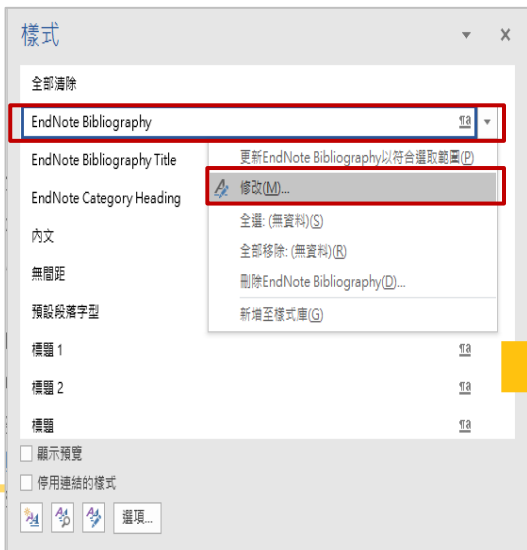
樣式
全部清除
EndNote Bibliography ¶a
EndNote Bibliography Title
EndNote Category Heading
內文
無間距
預設段落字型
標題 1 ¶a
標題 2 ¶a
標題 ¶a
更新EndNote Bibliography以符合選取範圍(P)
修改(M)...
全選: (無資料)(S)
全部移除: (無資料)(R)
刪除EndNote Bibliography(D)...
新增至樣式庫(G)
顯示預覽
停用連結的樣式
選項...